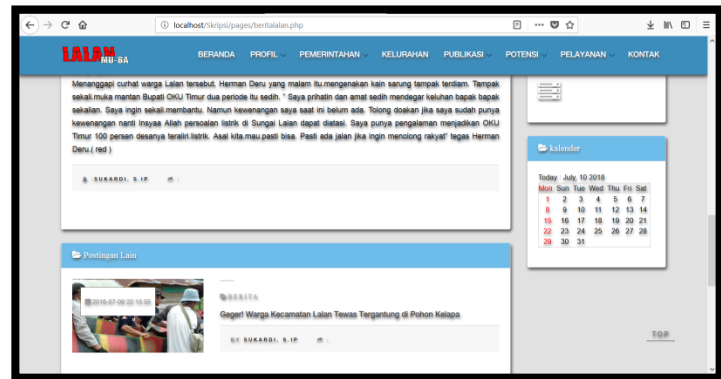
localhost/Skripsi/pages/beritalalan.php

LALAN MU-BA

BERANDA PROFIL PEMERINTAHAN KELURAHAN PUBLIKASI POTENSI PELAYANAN KONTAK

Menanggapi curhat warga Lalan tersebut, Herman Deru yang malam itu mengenakan kain sarung tampak terdiam. Tampak sekali muka mantan Bupati OKU Timur dua periode itu sedih. " Saya prihatin dan amat sedih mendegar keluhan bapak bapak sekalian. Saya ingin sekali membantu. Namun kewenangan saya saat ini belum ada. Tolong doakan jika saya sudah punya kewenangan nanti insyaa Allah persoalan listrik di Sungai Lalan dapat diatasi. Saya punya pengalaman menjadikan OKU Timur 100 persen desanya teraliri listrik. Asal kita mau pasti bisa. Pasti ada jalan jika ingin menolong rakyat" tegas Herman Deru.( red )

SUKARDI, S.IP

kalender

Today July, 10 2018

| Mon | Sun | Tue | Wed | Thu | Fri | Sat |
|---|---|---|---|---|---|---|
| 1 | 2 | 3 | 4 | 5 | 6 | 7 |
| 8 | 9 | 10 | 11 | 12 | 13 | 14 |
| 15 | 16 | 17 | 18 | 19 | 20 | 21 |
| 22 | 23 | 24 | 25 | 26 | 27 | 28 |
| 29 | 30 | 31 | | | | |

Postingan Lain

2018-07-09 22:15:55

BERITA

Geger! Warga Kecamatan Lalan Tewas Tergantung di Pohon Kelapa

BY SUKARDI, S.IP

TOP